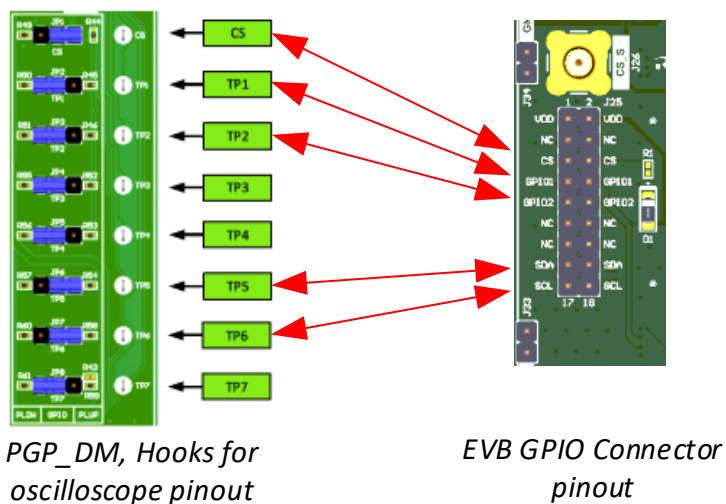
R43 JP1 R44
CS
R50 JP2 R45
TP1
R51 JP3 R46
TP2
R55 JP4 R52
TP3
R56 JP5 R53
TP4
R57 JP6 R54
TP5
R40 JP7 R58
TP6
R41 JP8 R42 R59
TP7
PLDN GPIO PLUP

CS
TP1
TP2
TP3
TP4
TP5
TP6
TP7

CS
TP1
TP2
TP3
TP4
TP5
TP6
TP7

J34
CS_S
J26
1 2 J25
VDD VDD
NC NC
CS CS
GPIO1 GPIO1
GPIO2 GPIO2
NC NC
NC NC
SDA SDA
SCL SCL
17 18
J33
R1
D1

PGP_DM, Hooks for oscilloscope pinout

EVB GPIO Connector pinout